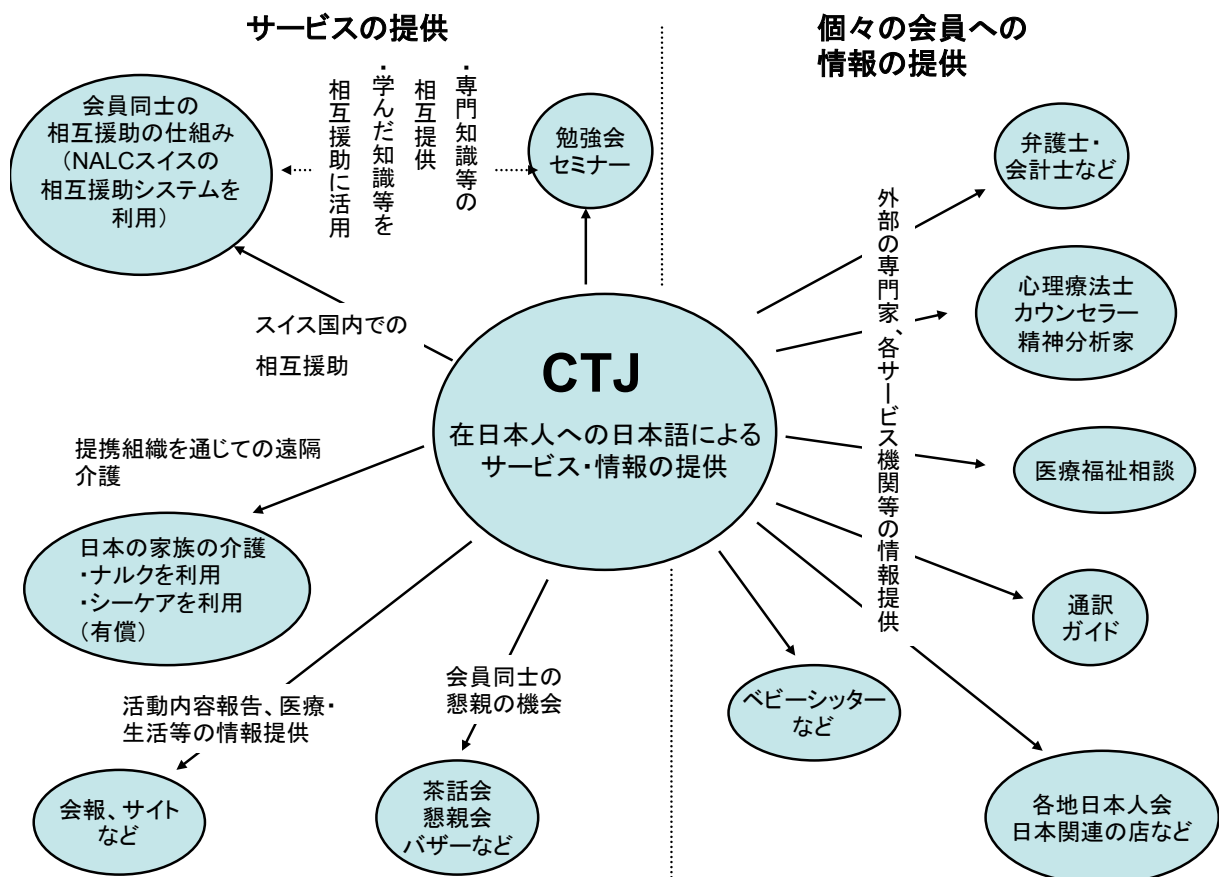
サービスの提供

個々の会員への
情報の提供

会員同士の
相互援助の仕組み
(NALCスイスの
相互援助システムを
利用)

・専門知識等の
相互提供
・学んだ知識等を
相互援助に活用

勉強会
セミナー

弁護士・
会計士など

外部の専門家、各サービス機関等の情報提供

心理療法士
カウンセラー
精神分析家

スイス国内での
相互援助

CTJ
在日本人への日本語による
サービス・情報の提供

提携組織を通じての遠隔
介護

医療福祉相談

日本の家族の介護
・ナルクを利用
・シーケアを利用
(有償)

通訳
ガイド

会員同士の
懇親の機会

活動内容報告、医療・
生活等の情報提供

ベビーシッター
など

会報、サイト
など

茶話会
懇親会
バザーなど

各地日本人会
日本関連の店など